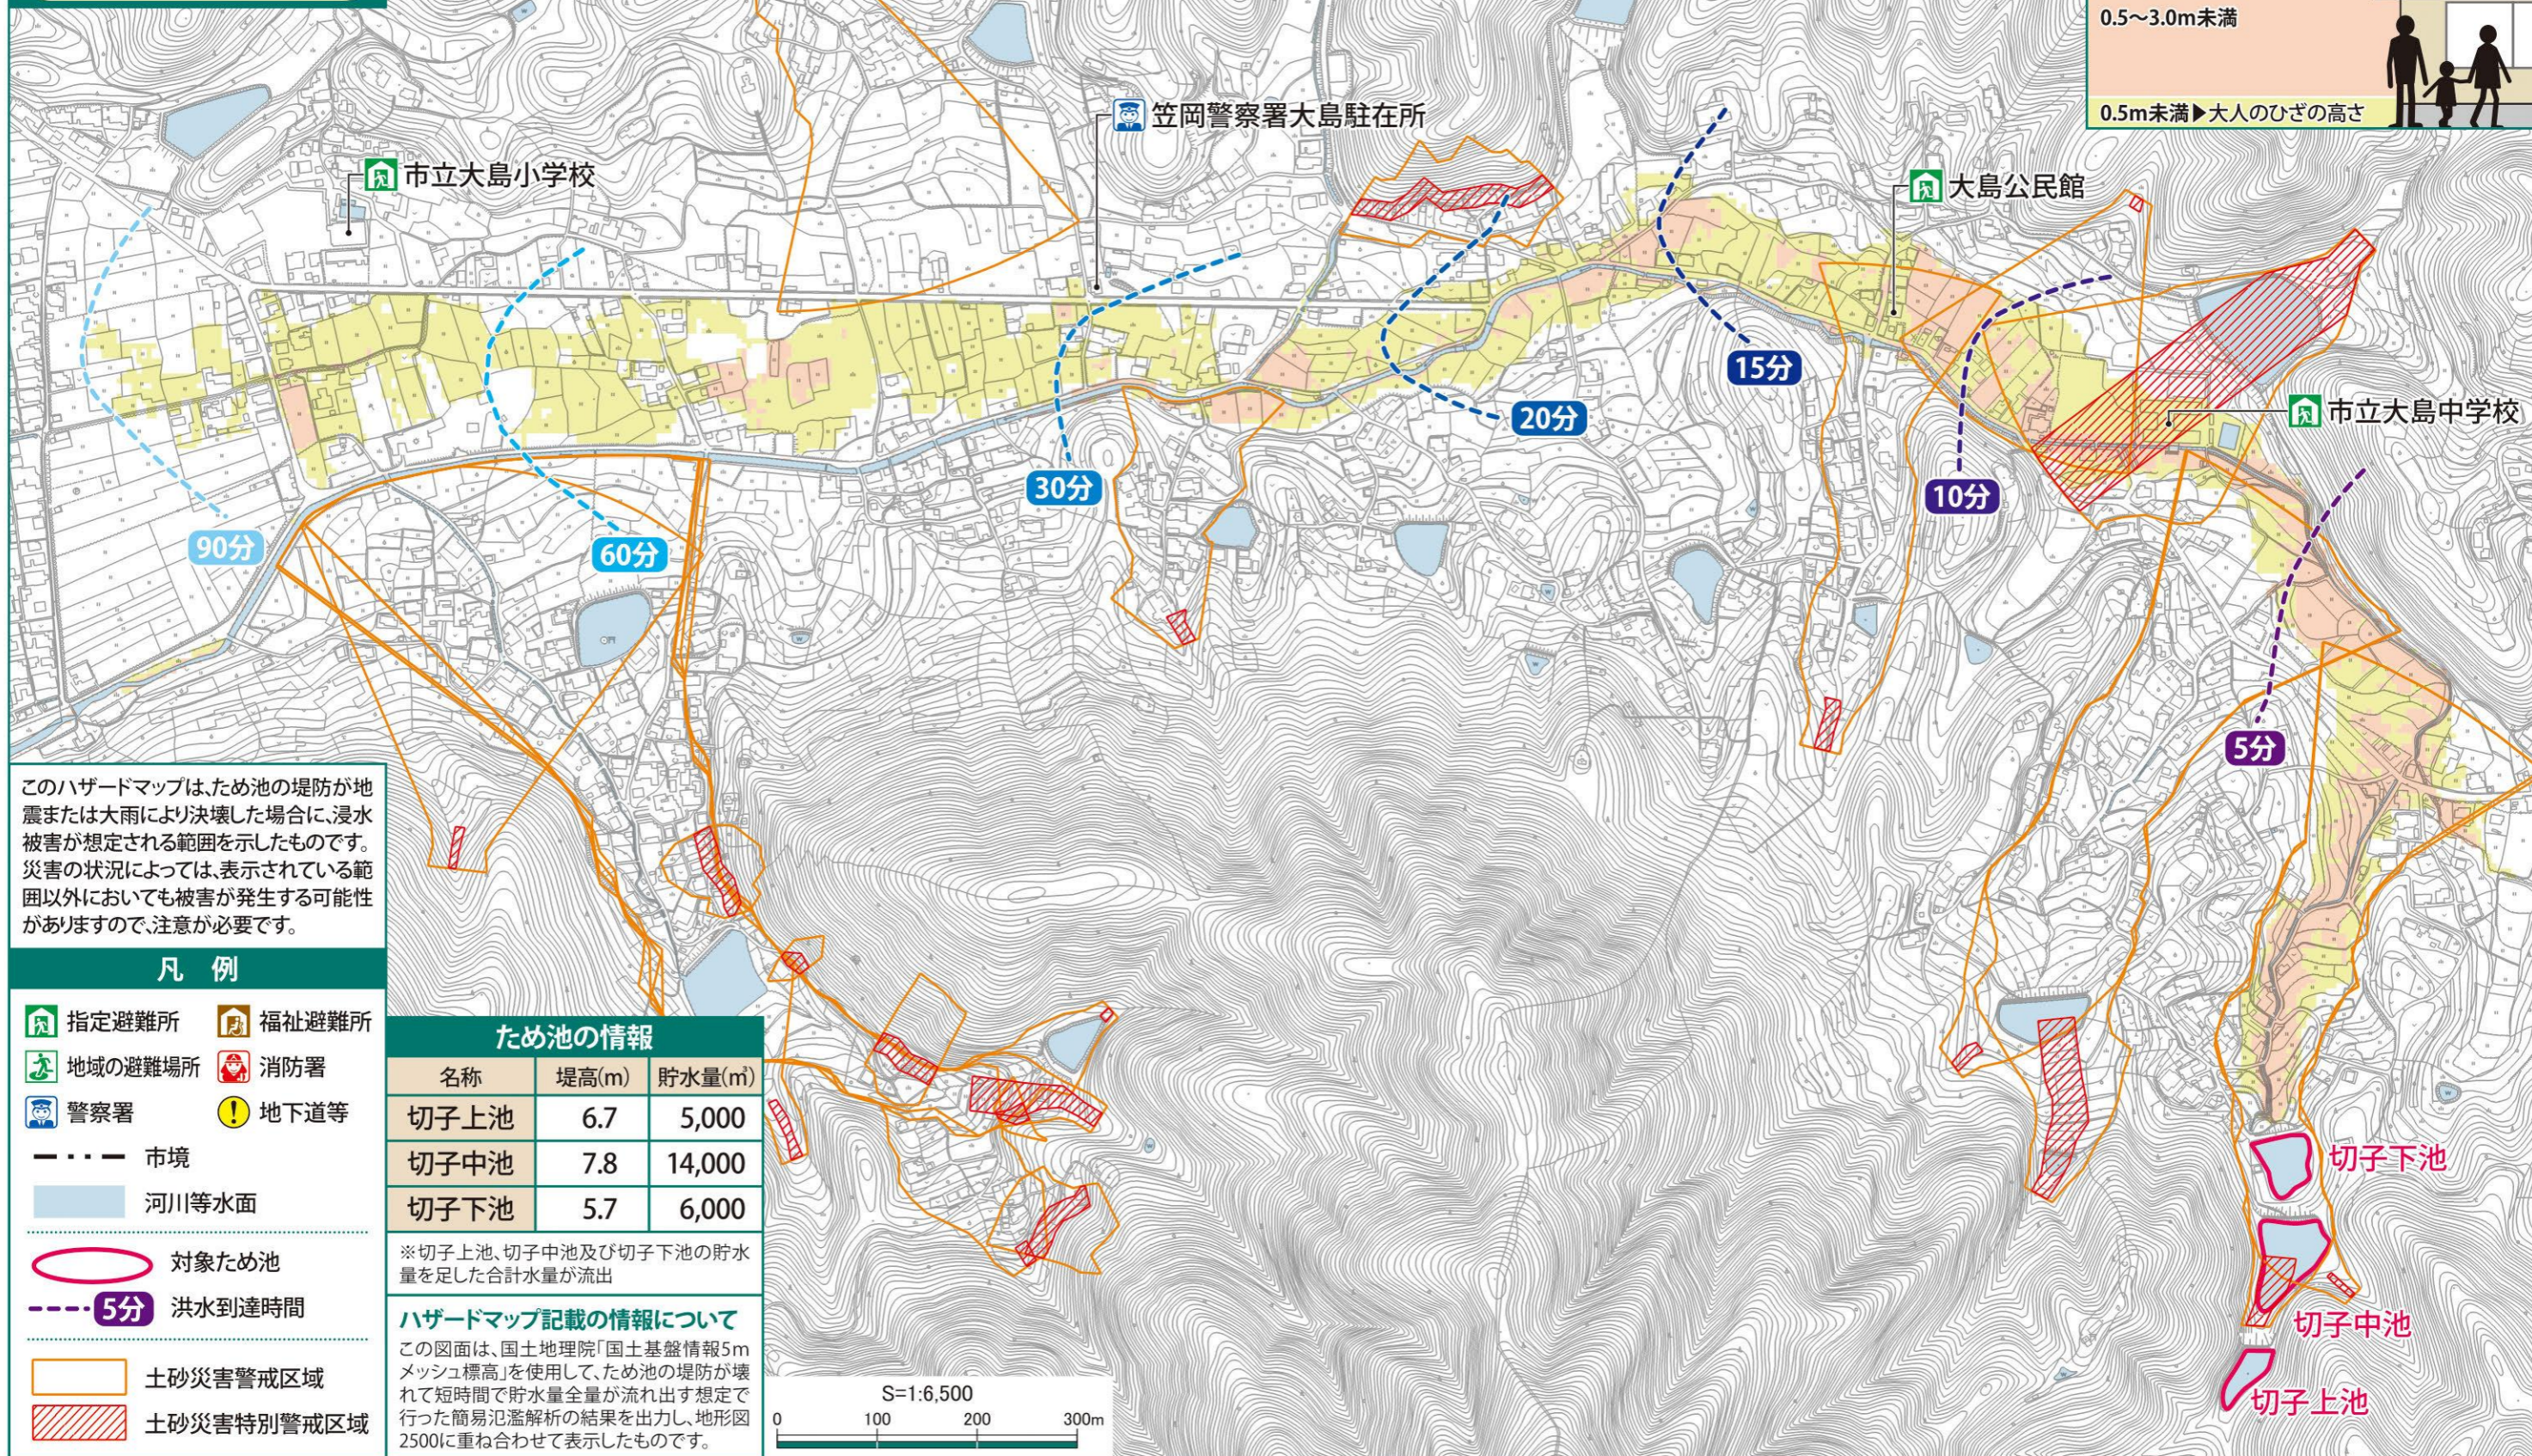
0.5〜3.0m未満

0.5m未満▶大人のひざの高さ

笠岡警察署大島駐在所

市立大島小学校

大島公民館

市立大島中学校

15分

20分

30分

10分

90分

60分

5分

切子下池

切子中池

切子上池

このハザードマップは、ため池の堤防が地震または大雨により決壊した場合に、浸水被害が想定される範囲を示したものです。災害の状況によっては、表示されている範囲以外においても被害が発生する可能性がありますので、注意が必要です。

凡　例

指定避難所　福祉避難所
地域の避難場所　消防署
警察署　地下道等
市境
河川等水面
対象ため池
5分 洪水到達時間
土砂災害警戒区域
土砂災害特別警戒区域

ため池の情報

| 名称 | 堤高(m) | 貯水量(㎥) |
|---|---|---|
| 切子上池 | 6.7 | 5,000 |
| 切子中池 | 7.8 | 14,000 |
| 切子下池 | 5.7 | 6,000 |

※切子上池、切子中池及び切子下池の貯水量を足した合計水量が流出

ハザードマップ記載の情報について

この図面は、国土地理院「国土基盤情報5mメッシュ標高」を使用して、ため池の堤防が壊れて短時間で貯水量全量が流れ出す想定で行った簡易氾濫解析の結果を出力し、地形図2500に重ね合わせて表示したものです。

S=1:6,500
0　100　200　300m